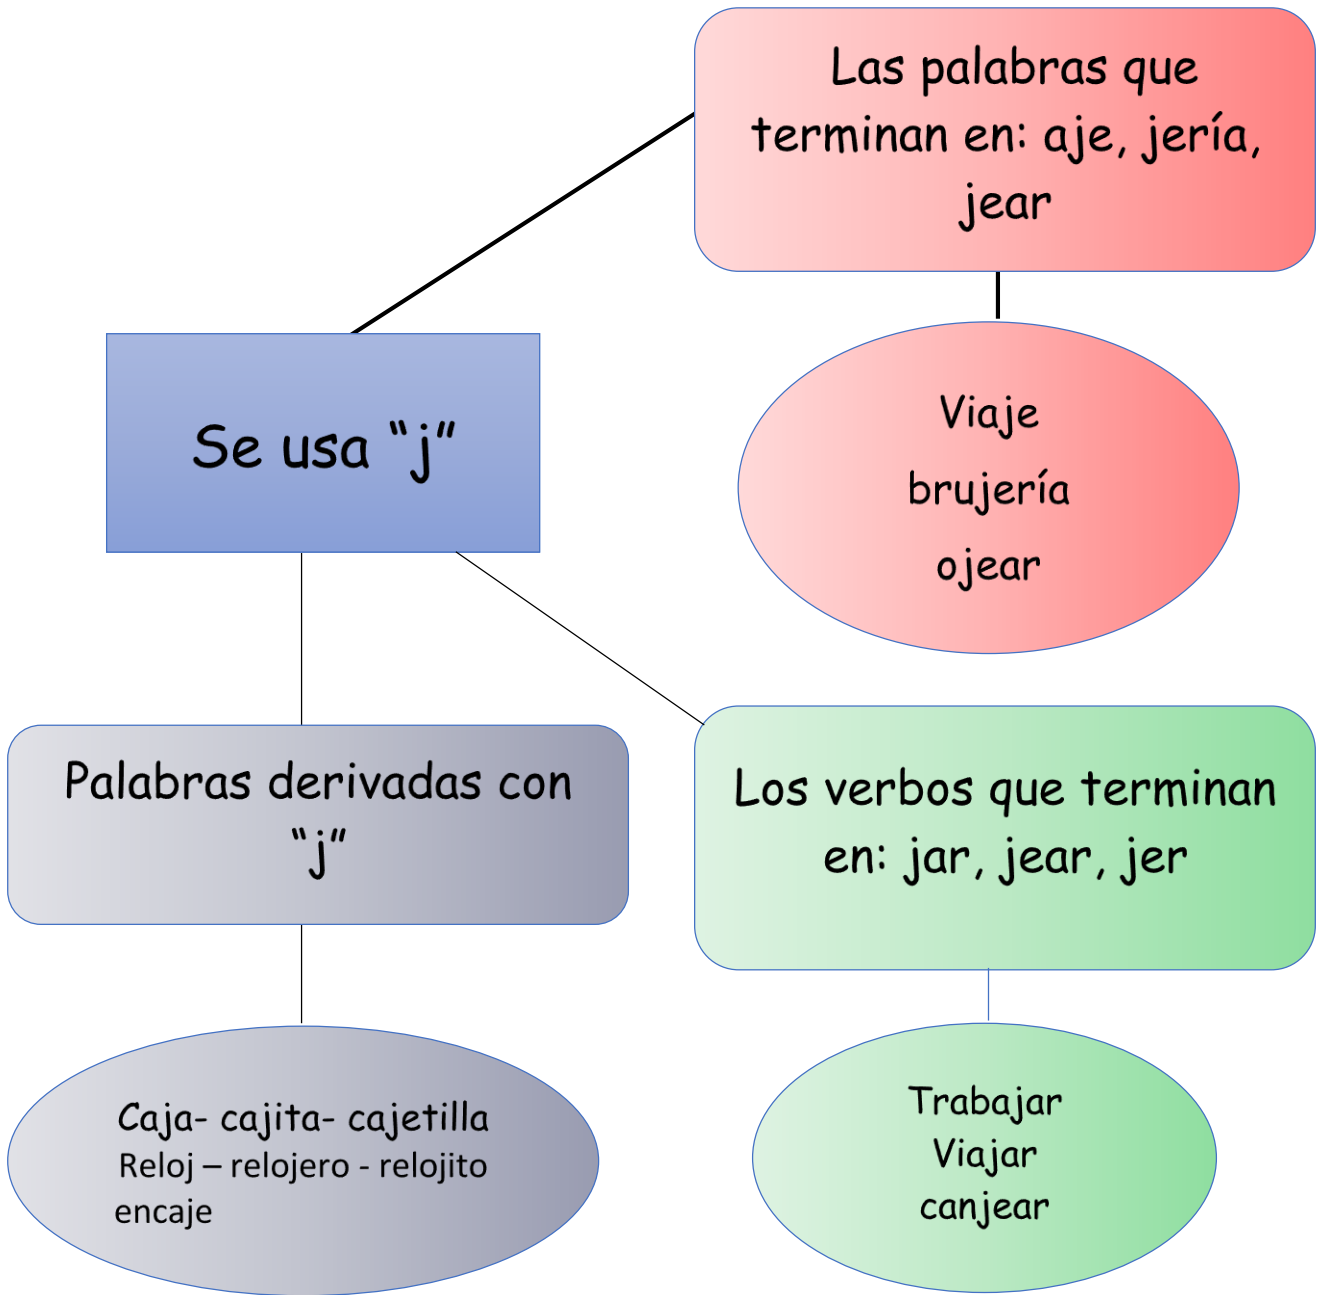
Las palabras que terminan en: aje, jería, jear

Viaje
brujería
ojear

Se usa “j”

Palabras derivadas con “j”

Los verbos que terminan en: jar, jear, jer

Caja- cajita- cajetilla
Reloj – relojero - relojito
encaje

Trabajar
Viajar
canjear